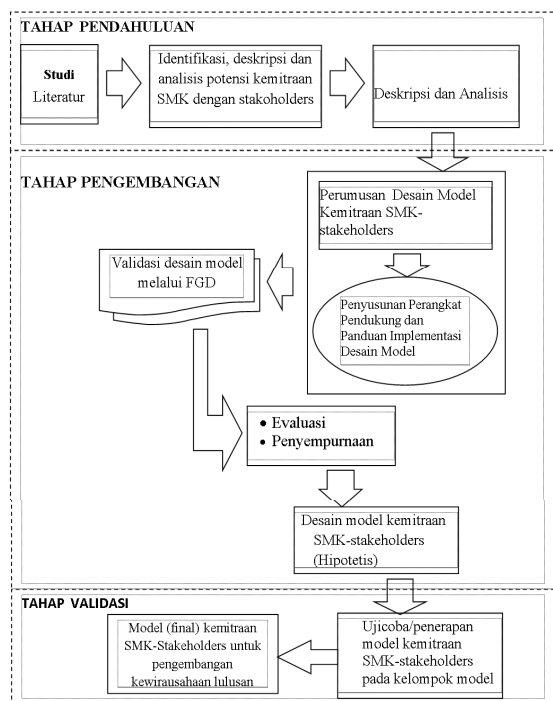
TAHAP PENDAHULUAN

Studi Literatur

Identifikasi, deskripsi dan analisis potensi kemitraan SMK dengan stakoholders

Deskripsi dan Analisis

TAHAP PENGEMBANGAN

Perumusan Desain Model Kemitraan SMK-stakeholders

Validasi desain model melalui FGD

Penyusunan Perangkat Pendukung dan Panduan Implementasi Desain Model

• Evaluasi
• Penyempurnaan

Desain model kemitraan SMK-stakeholders (Hipotetis)

TAHAP VALIDASI

Model (final) kemitraan SMK-Stakeholders untuk pengembangan kewirausahaan lulusan

Ujicoba/penerapan model kemitraan SMK-stakeholders pada kelompok model